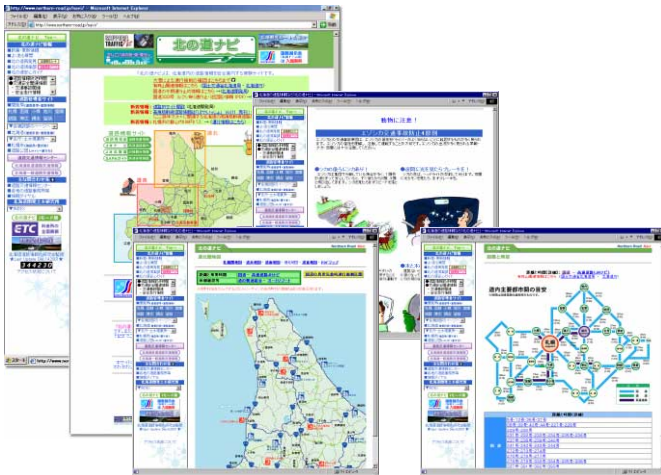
http://www.northern-road.jp/navi/ - Microsoft Internet Explorer

ファイル　編集　表示　お気に入り　ツール　ヘルプ

http://www.northern-road.jp/navi/

北の道ナビ

TRAFFIC

「北の道ナビ」は、北海道内の道路情報を提供する情報サイトです。

新着情報

道路情報マップ

ETC

北海道主要都市間の所要時間

エゾシカの交通事故時間は4倍時

北の道ナビ

道内主要都市間の所要時間

札幌

Northern Road Navi

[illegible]